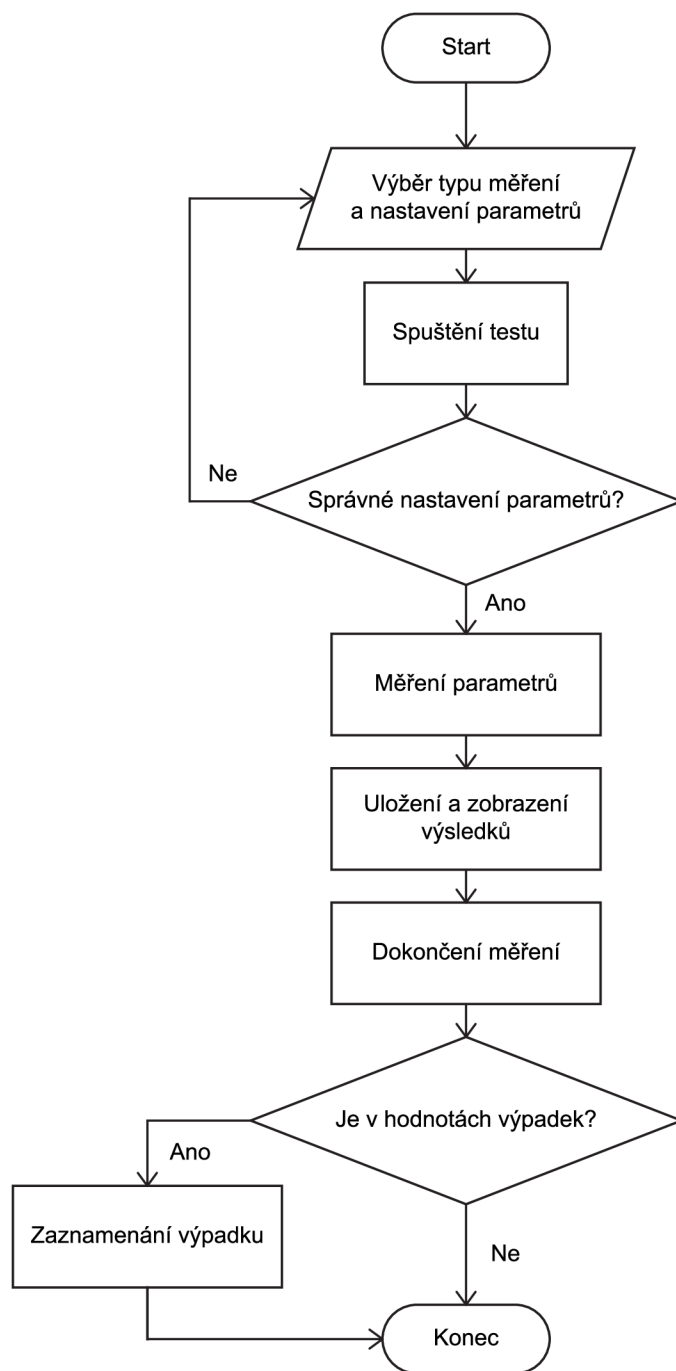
Start

Výběr typu měření a nastavení parametrů

Spuštění testu

Ne

Správné nastavení parametrů?

Ano

Měření parametrů

Uložení a zobrazení výsledků

Dokončení měření

Je v hodnotách výpadek?

Ano

Zaznamenání výpadku

Ne

Konec